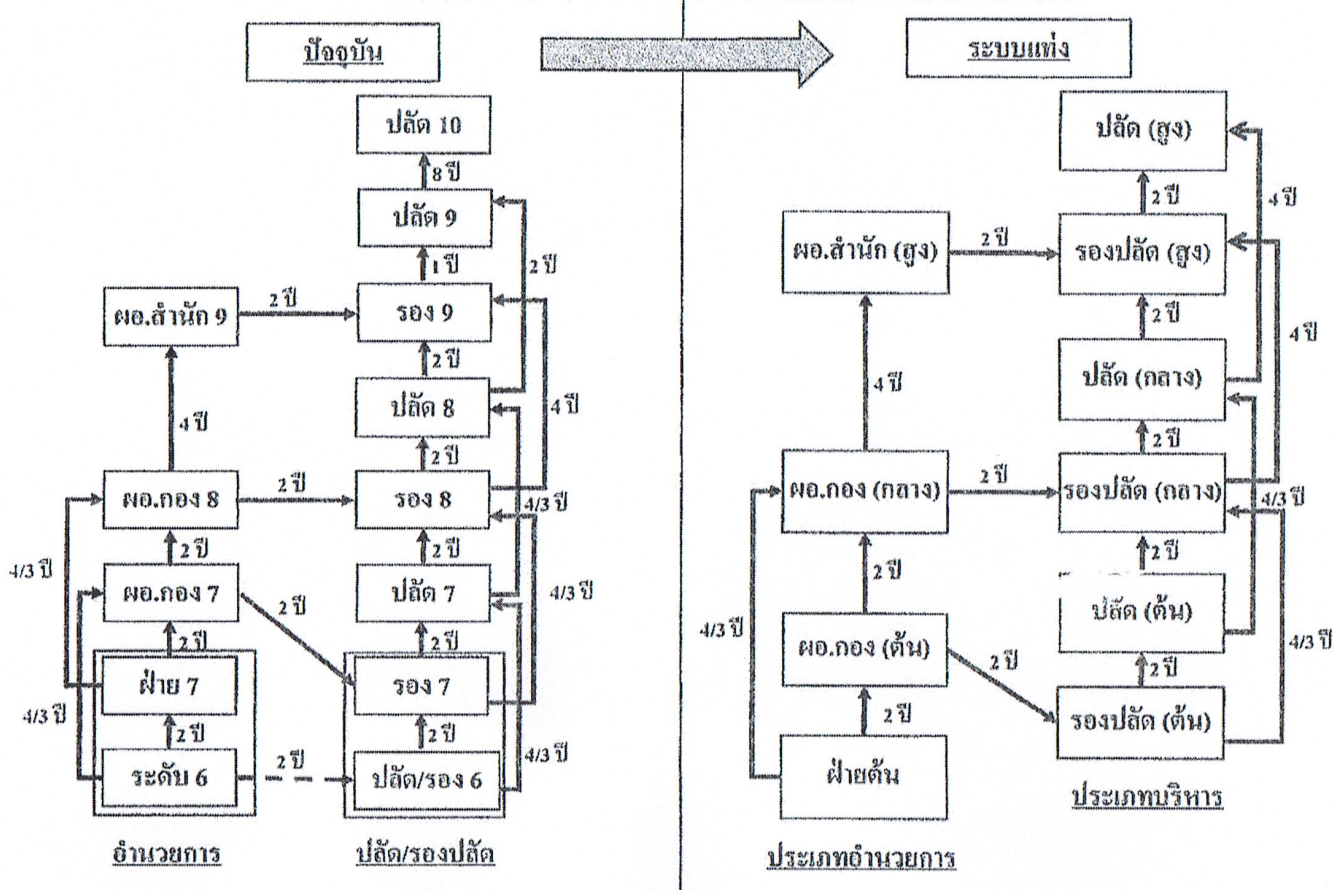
ปัจจุบัน

ปลัด 10

8 ปี

ปลัด 9

1 ปี

2 ปี

ผอ.สำนัก 9

2 ปี

รอง 9

2 ปี

4 ปี

ปลัด 8

4 ปี

2 ปี

ผอ.กอง 8

2 ปี

รอง 8

4/3 ปี

2 ปี

2 ปี

4/3 ปี

ผอ.กอง 7

2 ปี

ปลัด 7

4/3 ปี

2 ปี

2 ปี

ฝ่าย 7

รอง 7

4/3 ปี

2 ปี

2 ปี

ระดับ 6

2 ปี

ปลัด/รอง 6

4/3 ปี

อำนวยการ

ปลัด/รองปลัด

ระบบแท่ง

ปลัด (สูง)

2 ปี

4 ปี

ผอ.สำนัก (สูง)

2 ปี

รองปลัด (สูง)

2 ปี

4 ปี

ปลัด (กลาง)

4 ปี

2 ปี

ผอ.กอง (กลาง)

2 ปี

รองปลัด (กลาง)

4/3 ปี

2 ปี

2 ปี

ปลัด (ต้น)

4/3 ปี

4/3 ปี

ผอ.กอง (ต้น)

2 ปี

2 ปี

รองปลัด (ต้น)

2 ปี

ฝ่ายต้น

ประเภทบริหาร

ประเภทอำนวยการ